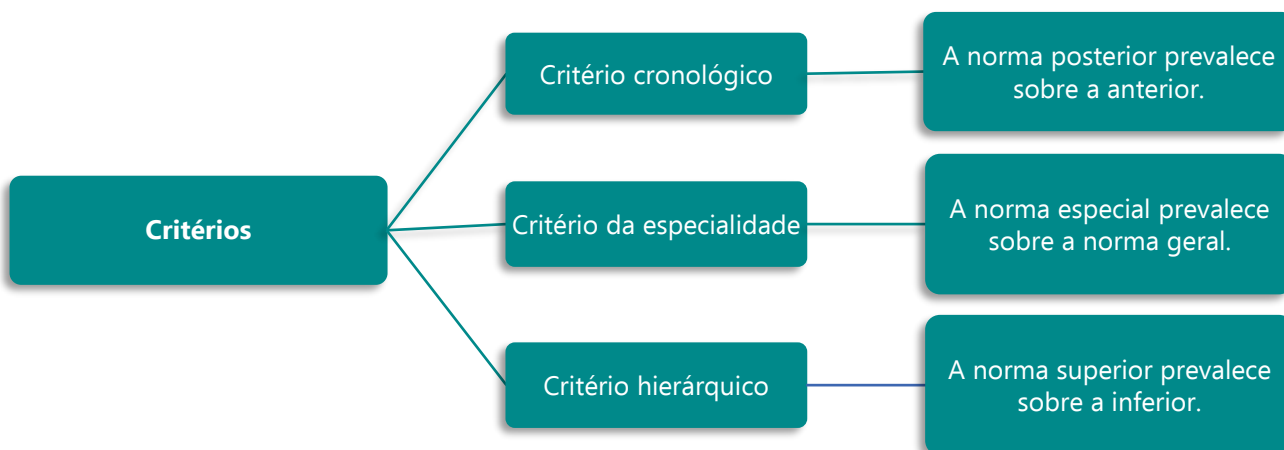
Critérios

Critério cronológico

A norma posterior prevalece sobre a anterior.

Critério da especialidade

A norma especial prevalece sobre a norma geral.

Critério hierárquico

A norma superior prevalece sobre a inferior.